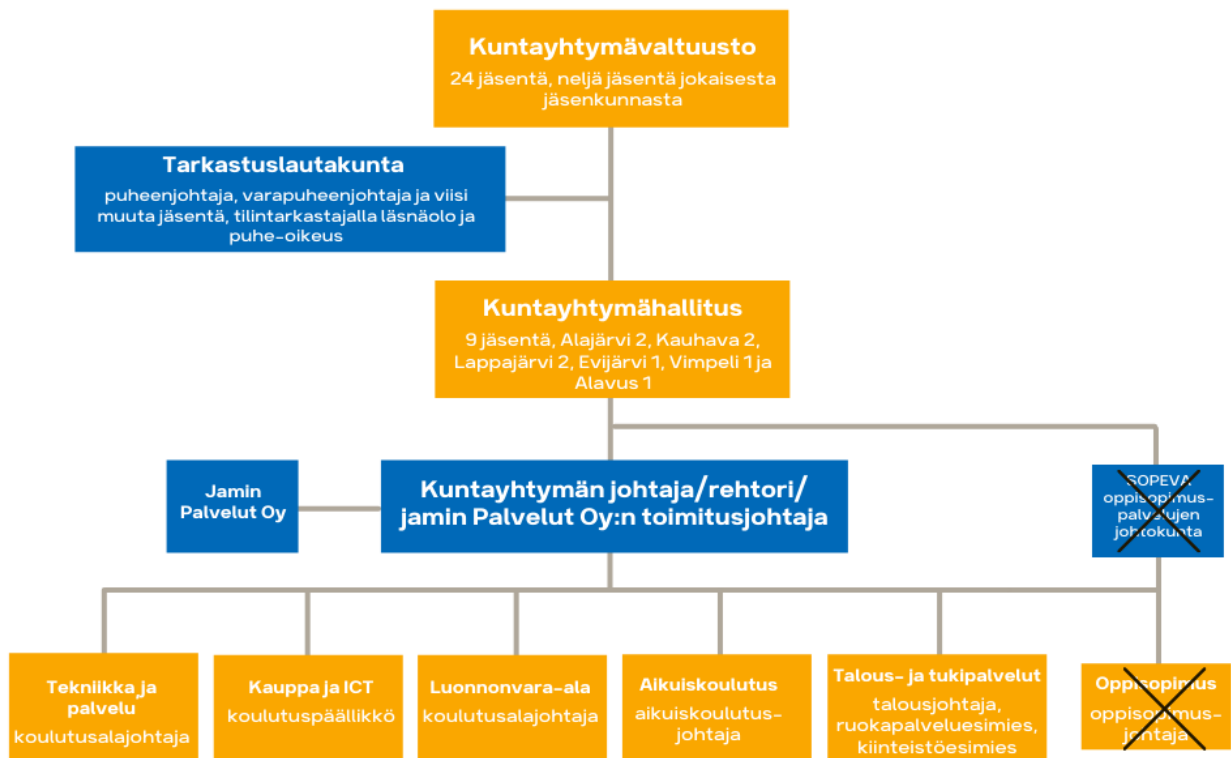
Kuntayhtymävaltuusto
24 jäsentä, neljä jäsentä jokaisesta jäsenkunnasta

Tarkastuslautakunta
puheenjohtaja, varapuheenjohtaja ja viisi muuta jäsentä, tilintarkastajalla läsnäolo ja puhe-oikeus

Kuntayhtymähallitus
9 jäsentä, Alajärvi 2, Kauhava 2, Lappajärvi 2, Evijärvi 1, Vimpeli 1 ja Alavus 1

Jamin Palvelut Oy

Kuntayhtymän johtaja/rehtori/ jamin Palvelut Oy:n toimitusjohtaja

SOPEVA oppisopimus-palvelujen johtokunta

Tekniikka ja palvelu
koulutusalajohtaja

Kauppa ja ICT
koulutuspäällikkö

Luonnonvara-ala
koulutusalajohtaja

Aikuiskoulutus
aikuiskoulutus-johtaja

Talous- ja tukipalvelut
talousjohtaja, ruokapalveluesimies, kiinteistöesimies

Oppisopimus
oppisopimus-johtaja